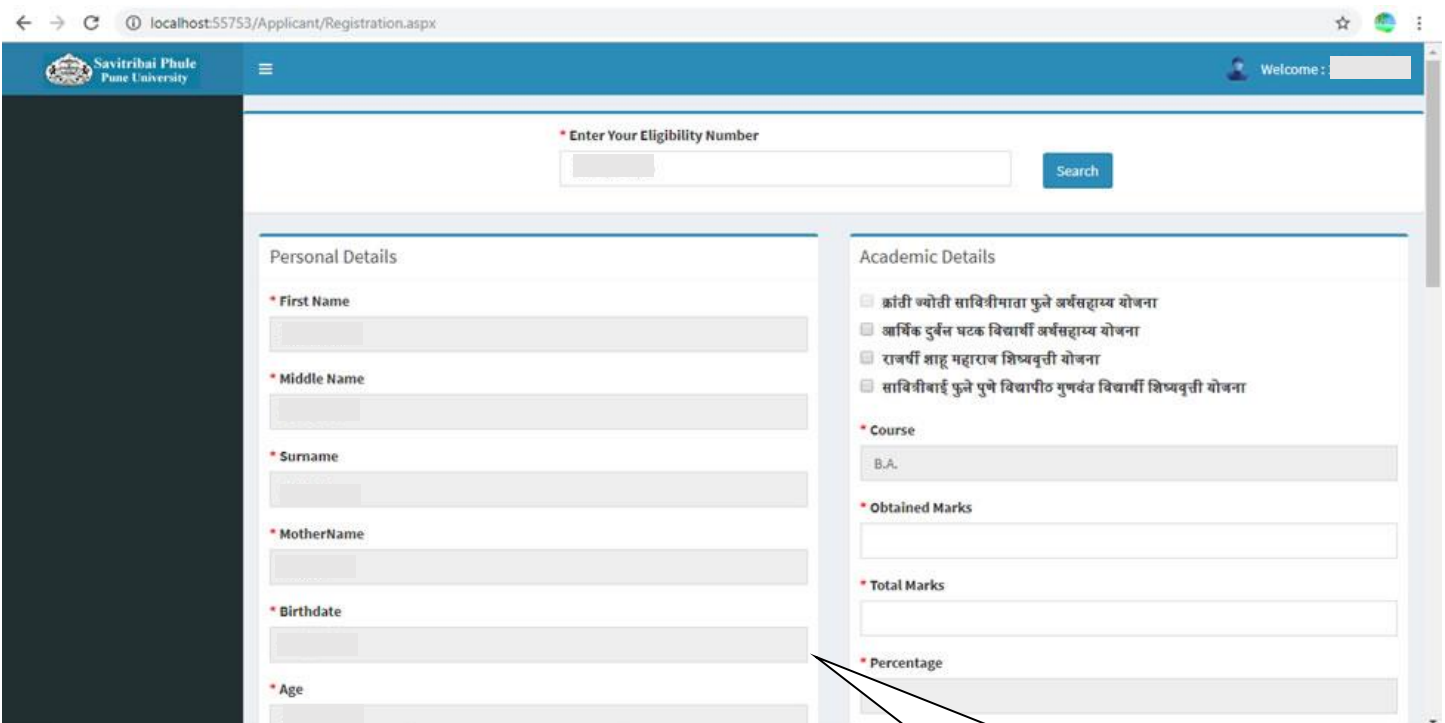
localhost:55753/Applicant/Registration.aspx

Savitribai Phule Pune University

Welcome :

* Enter Your Eligibility Number

Search

Personal Details

* First Name

* Middle Name

* Surname

* MotherName

* Birthdate

* Age

Academic Details

क्रांती ज्योती सावित्रीमाता फुले अर्थसहाय्य योजना

आर्थिक दुर्बल घटक विद्यार्थी अर्थसहाय्य योजना

राजर्षी शाहू महाराज शिष्यवृत्ती योजना

सावित्रीबाई फुले पुणे विद्यापीठ गुणवंत विद्यार्थी शिष्यवृत्ती योजना

* Course

B.A.

* Obtained Marks

* Total Marks

* Percentage